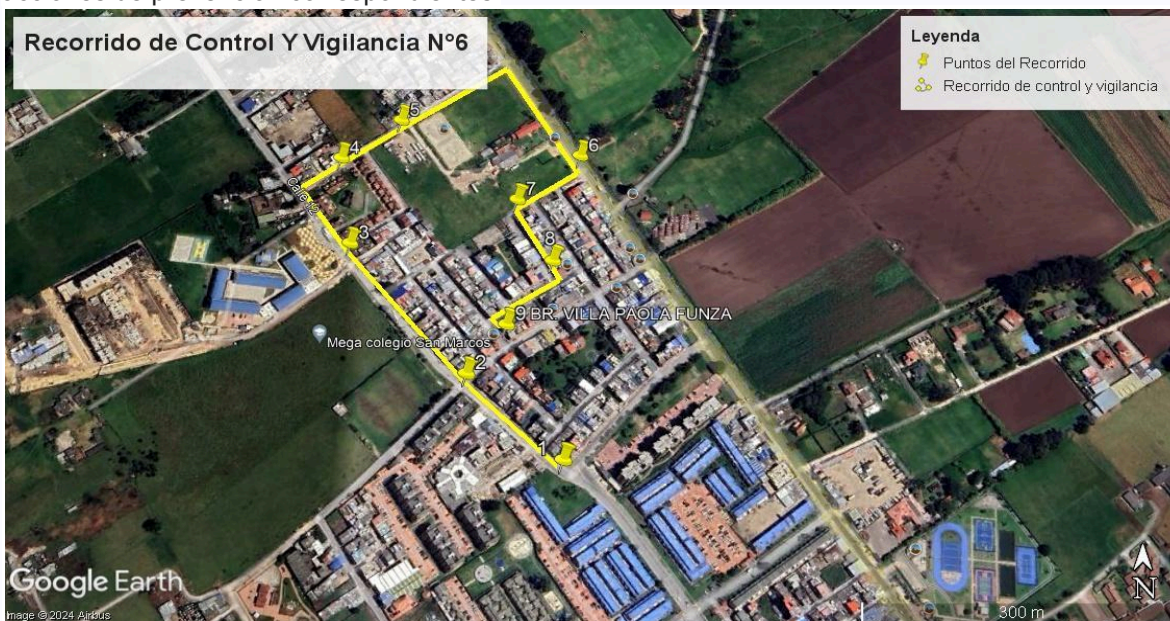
Recorrido de Control Y Vigilancia N°6

Leyenda
Puntos del Recorrido
Recorrido de control y vigilancia

5
4
6
7
Calle 5
3
8
9 BR. VILLA PAOLA FUNZA
Mega colegio San Marcos
2
1

Google Earth
Image © 2024 Airbus
300 m
N